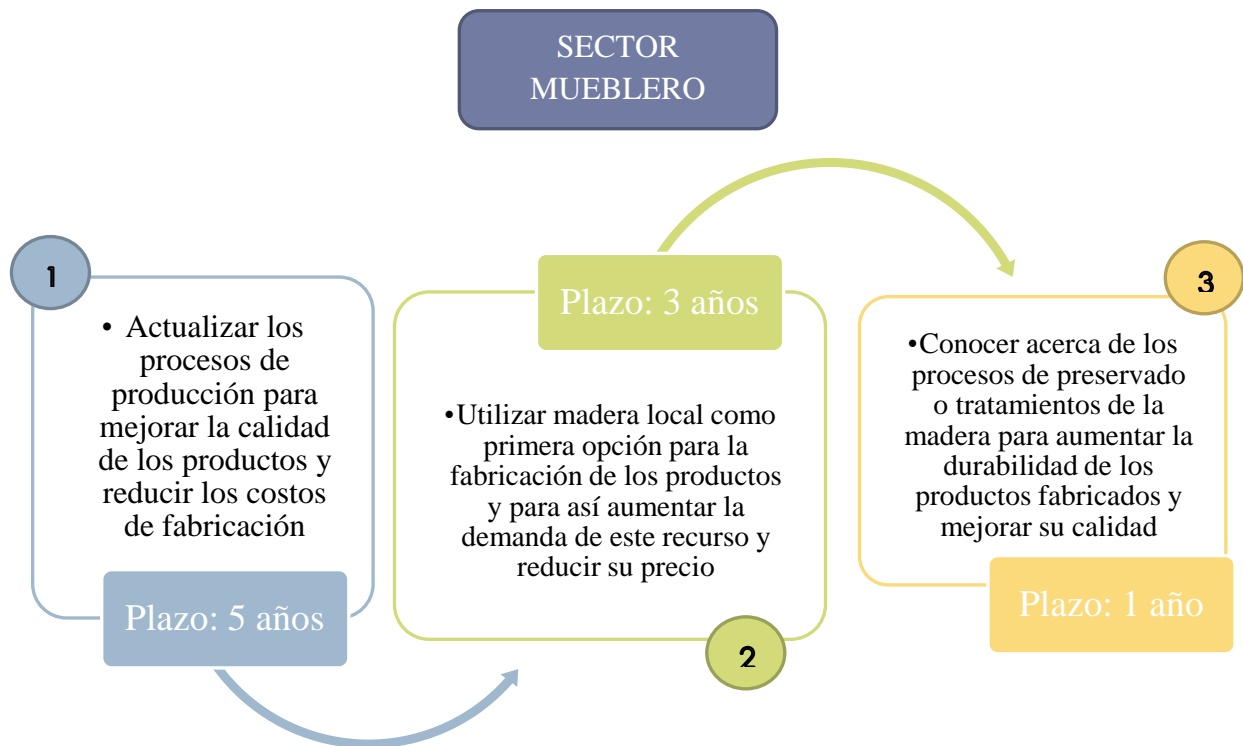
SECTOR MUEBLERO

1

• Actualizar los procesos de producción para mejorar la calidad de los productos y reducir los costos de fabricación

Plazo: 5 años

Plazo: 3 años

•Utilizar madera local como primera opción para la fabricación de los productos y para así aumentar la demanda de este recurso y reducir su precio

2

3

•Conocer acerca de los procesos de preservado o tratamientos de la madera para aumentar la durabilidad de los productos fabricados y mejorar su calidad

Plazo: 1 año